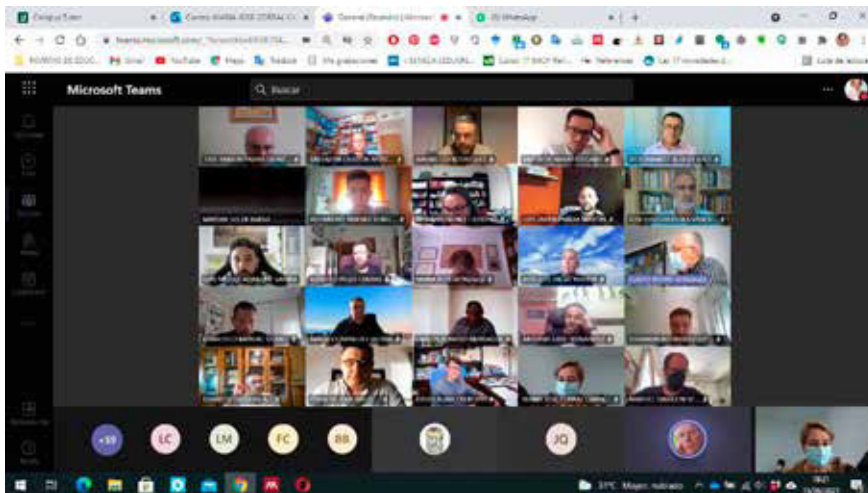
Claustro Tutor
Correo: MARIA JOSE CORRAL C...
General (Reunión) | Microsoft
(3) WhatsApp
teams.microsoft.com
Gmail
YouTube
Maps
Traducir
Mis grabaciones
Lista de lectura
Microsoft Teams
Buscar
Actividad
Chat
Equipos
Tareas
Calendario
Ayuda
+59
LC
LM
FC
BB
JQ
19°C Mayorm. nublado